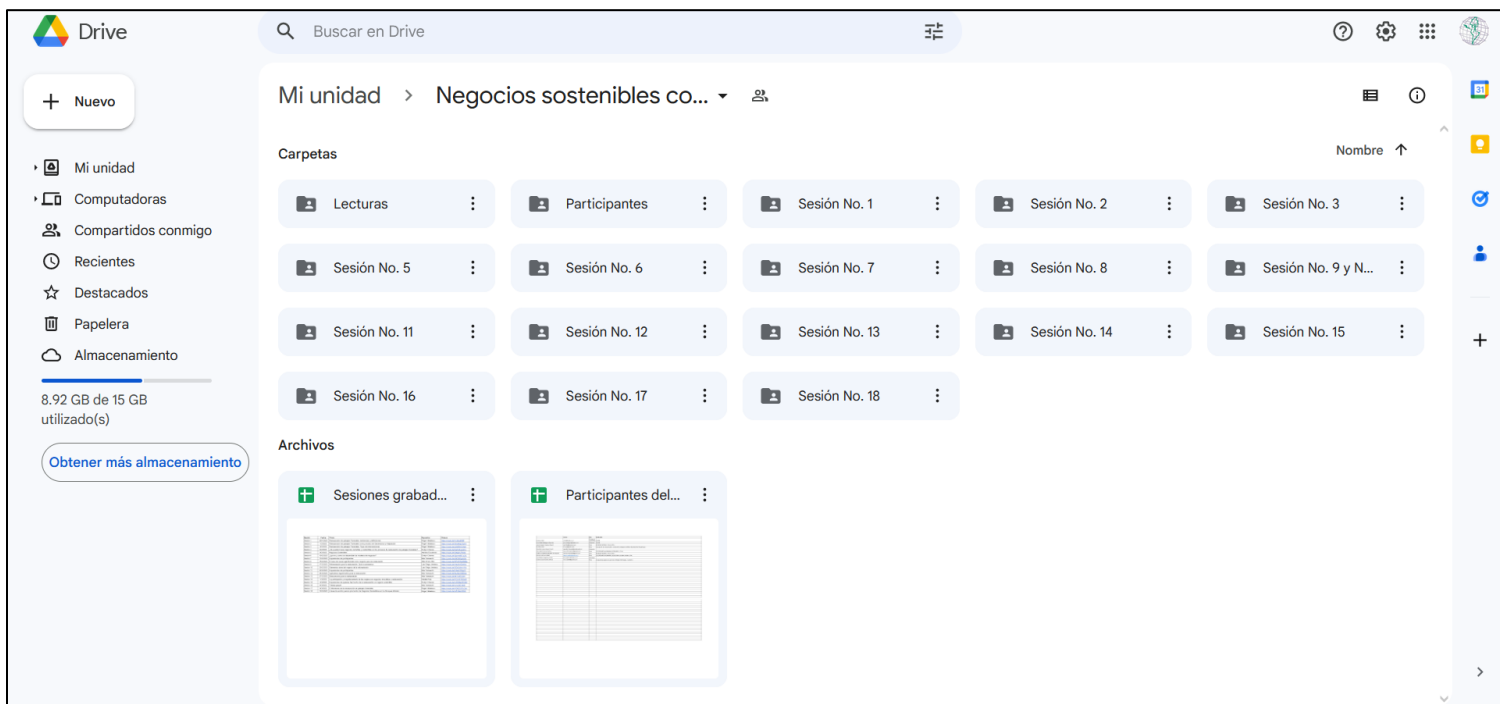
Drive

Buscar en Drive

Nuevo

Mi unidad
Computadoras
Compartidos conmigo
Recientes
Destacados
Papelera
Almacenamiento

8.92 GB de 15 GB utilizado(s)

Obtener más almacenamiento

Mi unidad > Negocios sostenibles co...

Carpetas

Nombre

Lecturas
Participantes
Sesión No. 1
Sesión No. 2
Sesión No. 3
Sesión No. 5
Sesión No. 6
Sesión No. 7
Sesión No. 8
Sesión No. 9 y N...
Sesión No. 11
Sesión No. 12
Sesión No. 13
Sesión No. 14
Sesión No. 15
Sesión No. 16
Sesión No. 17
Sesión No. 18

Archivos

Sesiones grabad...
Participantes del...